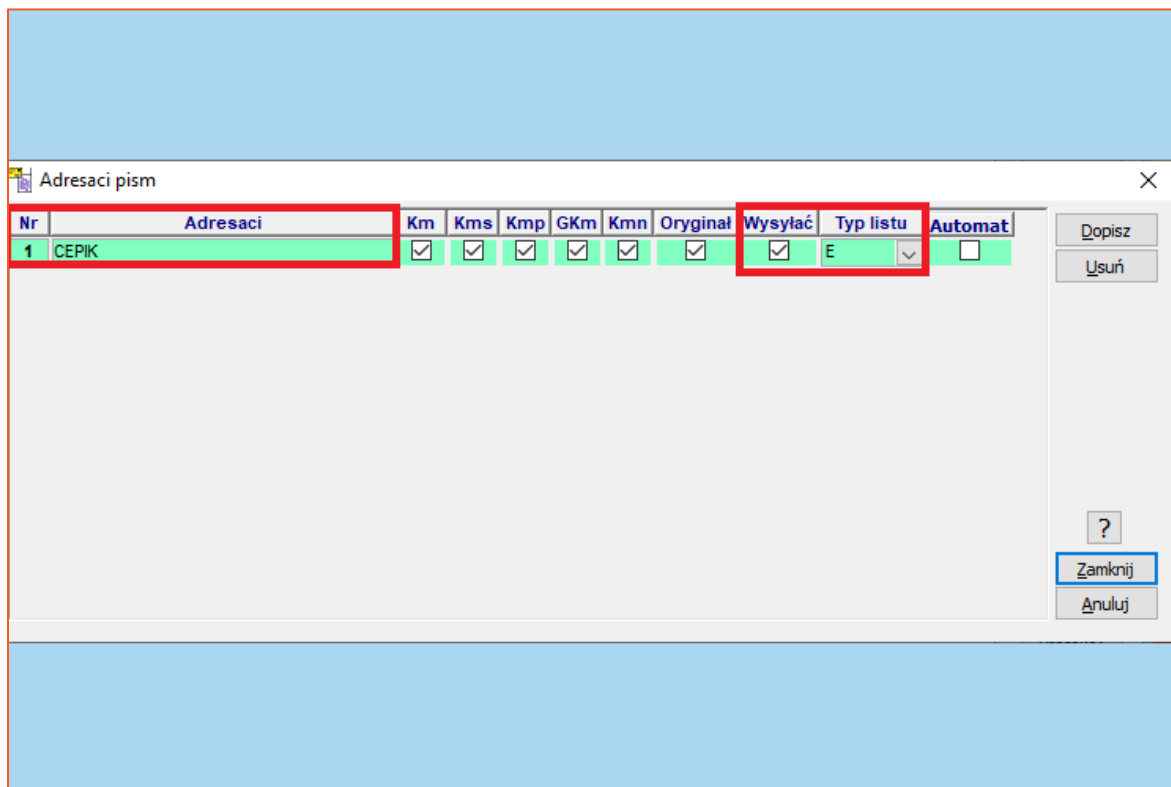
Adresaci pism

| Nr | Adresaci | Km | Kms | Kmp | GKm | Kmn | Oryginał | Wysyłać | Typ listu | Automat |
|---|---|---|---|---|---|---|---|---|---|---|
| 1 | CEPIK | ☑ | ☑ | ☑ | ☑ | ☑ | ☑ | ☑ | E | ☐ |

Dopisz
Usuń
?
Zamknij
Anuluj